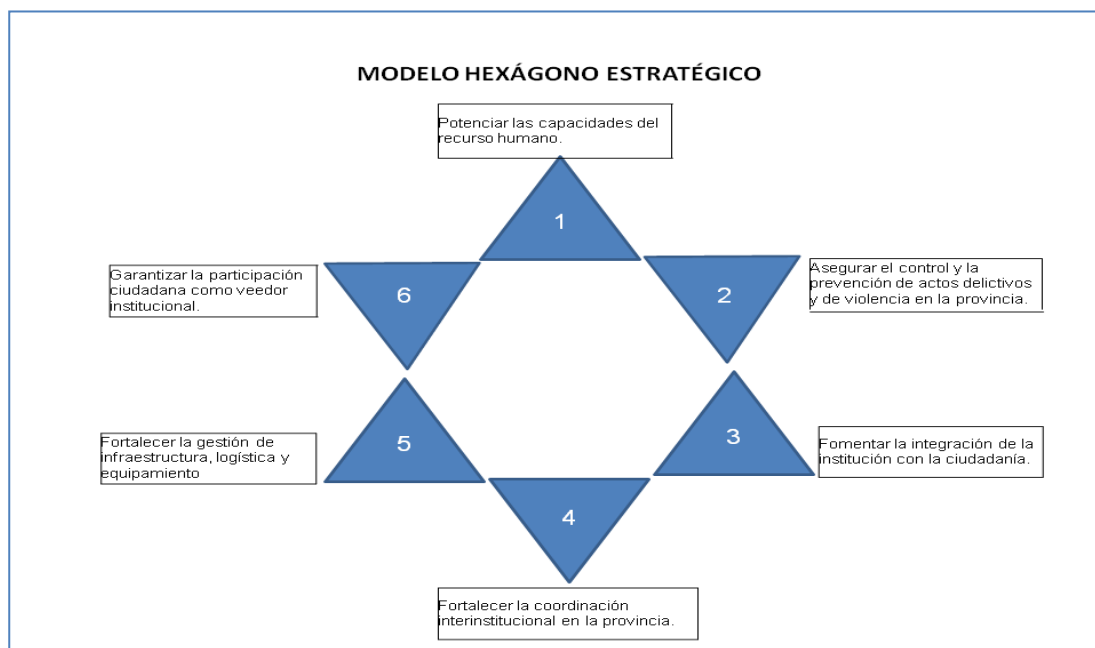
MODELO HEXÁGONO ESTRATÉGICO

Potenciar las capacidades del recurso humano.

1

Garantizar la participación ciudadana como veedor institucional.

6

2

Asegurar el control y la prevención de actos delictivos y de violencia en la provincia.

Fortalecer la gestión de infraestructura, logística y equipamiento

5

3

Fomentar la integración de la institución con la ciudadanía.

4

Fortalecer la coordinación interinstitucional en la provincia.